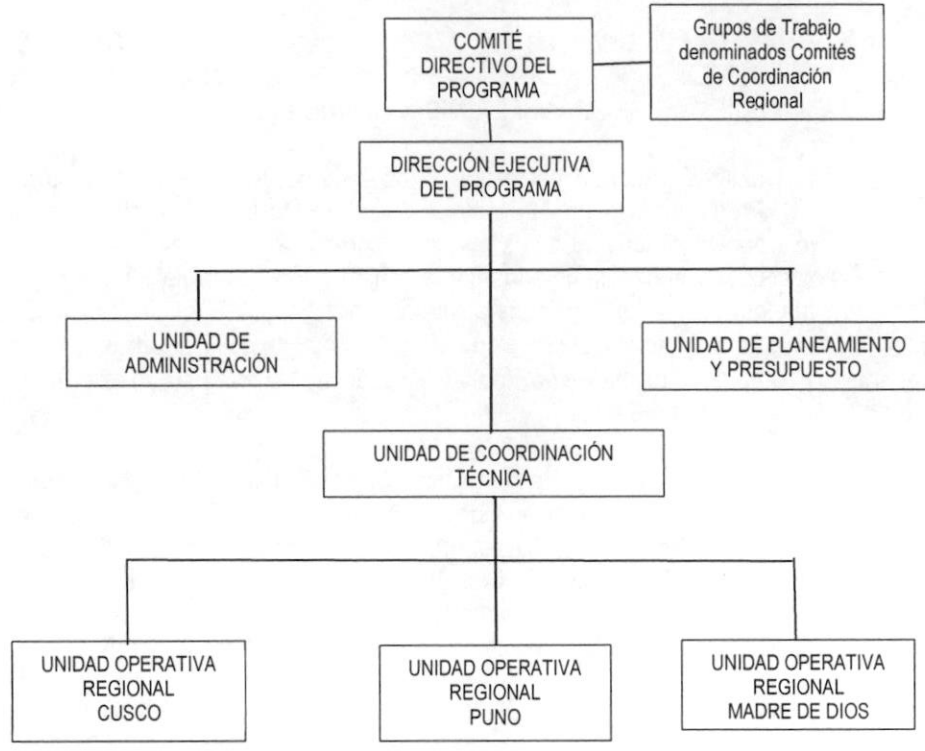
COMITÉ DIRECTIVO DEL PROGRAMA

Grupos de Trabajo denominados Comités de Coordinación Regional

DIRECCIÓN EJECUTIVA DEL PROGRAMA

UNIDAD DE ADMINISTRACIÓN

UNIDAD DE PLANEAMIENTO Y PRESUPUESTO

UNIDAD DE COORDINACIÓN TÉCNICA

UNIDAD OPERATIVA REGIONAL CUSCO

UNIDAD OPERATIVA REGIONAL PUNO

UNIDAD OPERATIVA REGIONAL MADRE DE DIOS